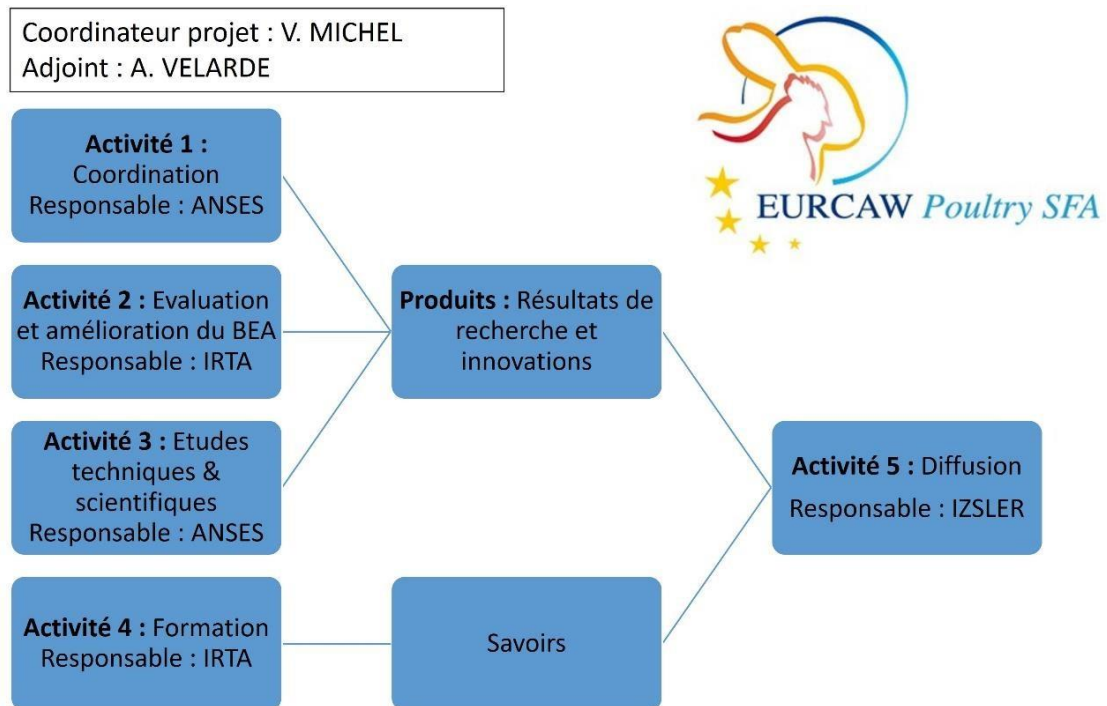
Coordinateur projet : V. MICHEL
Adjoint : A. VELARDE

EURCAW Poultry SFA

Activité 1 : Coordination Responsable : ANSES

Activité 2 : Evaluation et amélioration du BEA Responsable : IRTA

Activité 3 : Etudes techniques & scientifiques Responsable : ANSES

Activité 4 : Formation Responsable : IRTA

Produits : Résultats de recherche et innovations

Savoirs

Activité 5 : Diffusion
Responsable : IZSLER